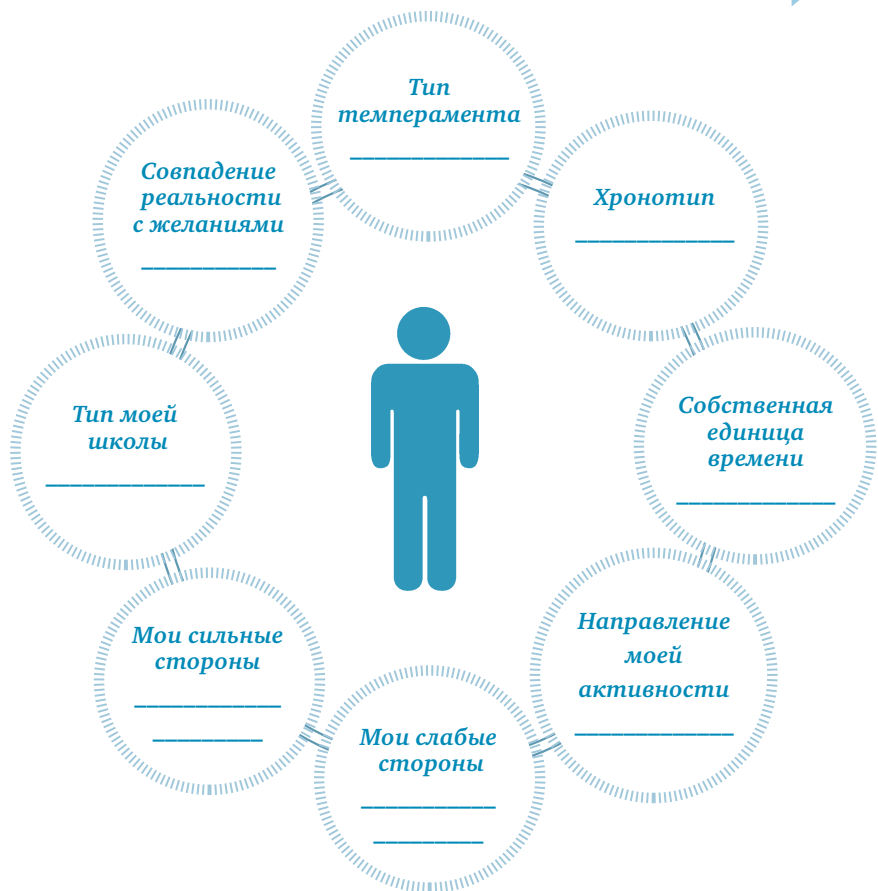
Тип темперамента
______________

Хронотип
______________

Собственная единица времени
______________

Направление моей активности
______________

Мои слабые стороны
______________
__________

Мои сильные стороны
______________
__________

Тип моей школы
______________

Совпадение реальности с желаниями
____________